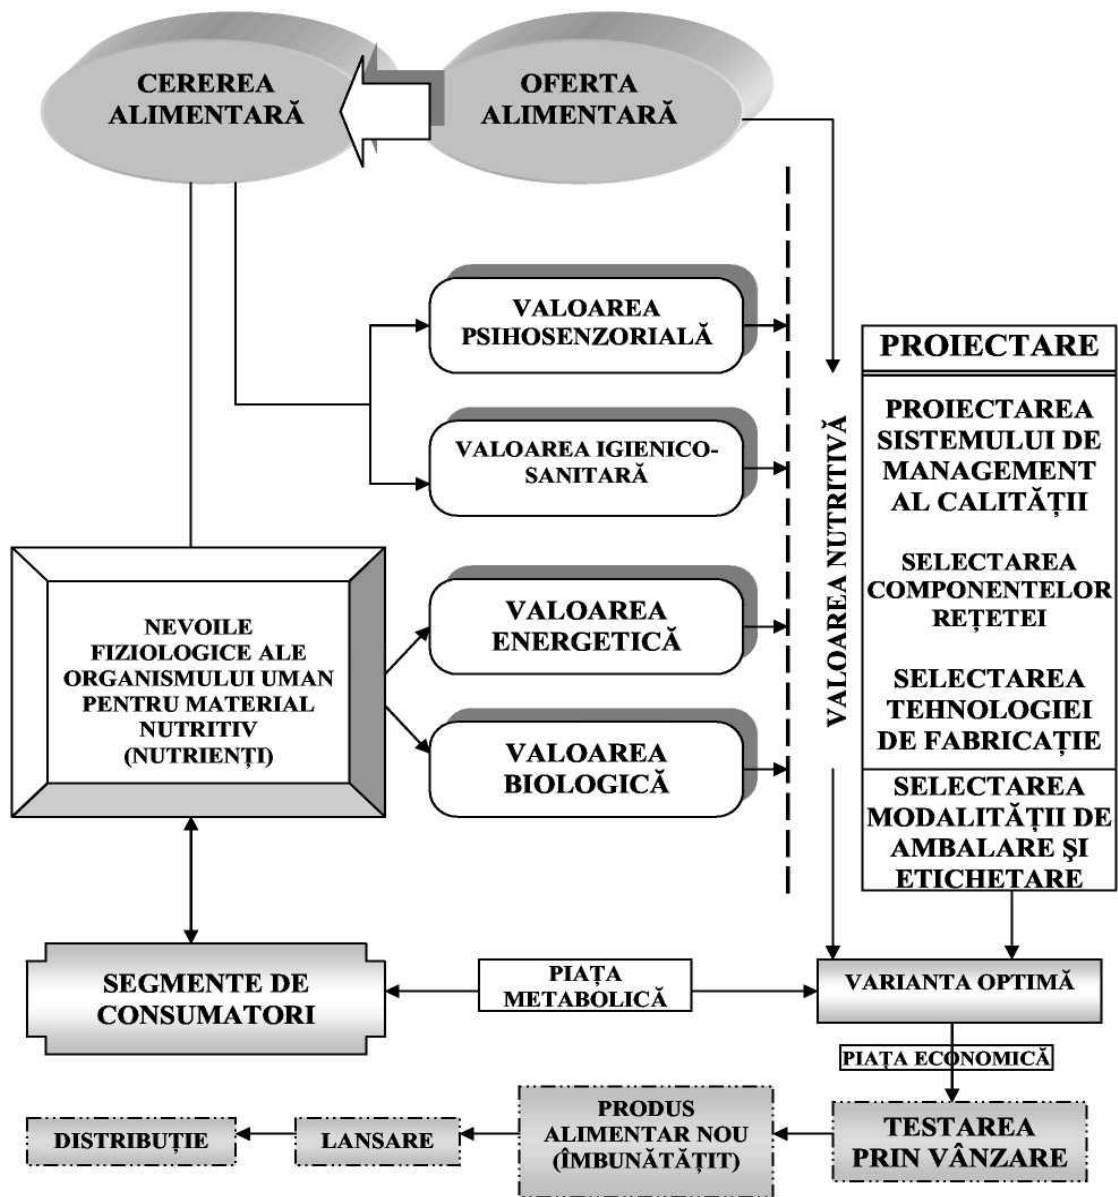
CEREREA ALIMENTARĂ

OFERTA ALIMENTARĂ

VALOAREA PSIHOSENZORIALĂ

VALOAREA IGIENICO-SANITARĂ

NEVOILE FIZIOLOGICE ALE ORGANISMULUI UMAN PENTRU MATERIAL NUTRITIV (NUTRIENȚI)

VALOAREA ENERGETICĂ

VALOAREA BIOLOGICĂ

VALOAREA NUTRITIVĂ

PROIECTARE

PROIECTAREA SISTEMULUI DE MANAGEMENT AL CALITĂȚII

SELECTAREA COMPONENTELOR REȚETEI

SELECTAREA TEHNOLOGIEI DE FABRICAȚIE

SELECTAREA MODALITĂȚII DE AMBALARE ŞI ETICHETARE

SEGMENTE DE CONSUMATORI

PIAȚA METABOLICĂ

VARIANTA OPTIMĂ

PIAȚA ECONOMICĂ

DISTRIBUȚIE

LANSARE

PRODUS ALIMENTAR NOU (ÎMBUNĂTĂȚIT)

TESTAREA PRIN VÂNZARE